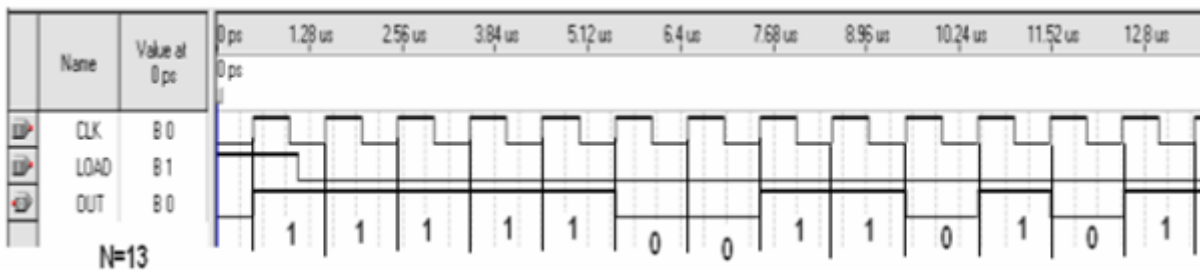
| | Name | Value at 0 ps |
|---|---|---|
| | CLK | B 0 |
| | LOAD | B 1 |
| | OUT | B 0 |

0 ps 1.28 us 2.56 us 3.84 us 5.12 us 6.4 us 7.68 us 8.96 us 10.24 us 11.52 us 12.8 us

0 ps

1 1 1 1 1 0 0 1 1 0 1 0 1

N=13